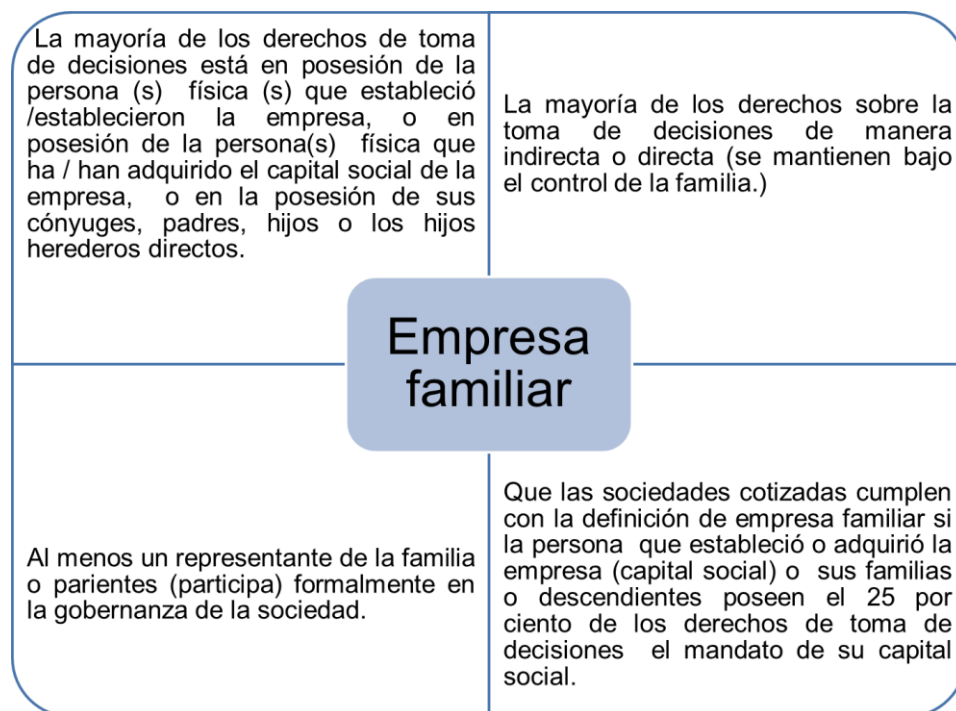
La mayoría de los derechos de toma de decisiones está en posesión de la persona (s) física (s) que estableció /establecieron la empresa, o en posesión de la persona(s) física que ha / han adquirido el capital social de la empresa, o en la posesión de sus cónyuges, padres, hijos o los hijos herederos directos.

La mayoría de los derechos sobre la toma de decisiones de manera indirecta o directa (se mantienen bajo el control de la familia.)

Empresa familiar

Al menos un representante de la familia o parientes (participa) formalmente en la gobernanza de la sociedad.

Que las sociedades cotizadas cumplen con la definición de empresa familiar si la persona que estableció o adquirió la empresa (capital social) o sus familias o descendientes poseen el 25 por ciento de los derechos de toma de decisiones el mandato de su capital social.